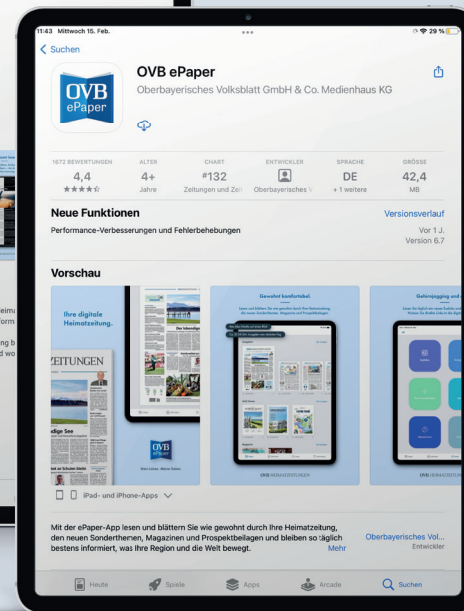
11:43 Mittwoch 15. Feb.

29 %

Suchen

OVB ePaper

OVB ePaper

Oberbayerisches Volksblatt GmbH & Co. Medienhaus KG

1672 BEWERTUNGEN
4,4
★★★★☆

ALTER
4+
Jahre

CHART
#132
Zeitungen und Zei

ENTWICKLER
Oberbayerisches V

SPRACHE
DE
+ 1 weitere

GRÖSSE
42,4
MB

Neue Funktionen

Versionsverlauf

Performance-Verbesserungen und Fehlerbehebungen

Vor 1 J.
Version 6.7

Vorschau

Ihre digitale Heimatzeitung.

ZEITUNGEN

Gewohnt komfortabel.

Gefingertipp und

OVB

OVB HEIMATZEITUNGEN

iPad- und iPhone-Apps

Mit der ePaper-App lesen und blättern Sie wie gewohnt durch Ihre Heimatzeitung, den neuen Sonderthemen, Magazinen und Prospektbeilagen und bleiben so täglich bestens informiert, was Ihre Region und die Welt bewegt.

Mehr

Oberbayerisches Vol...
Entwickler

Heute

Spiele

Apps

Arcade

Suchen